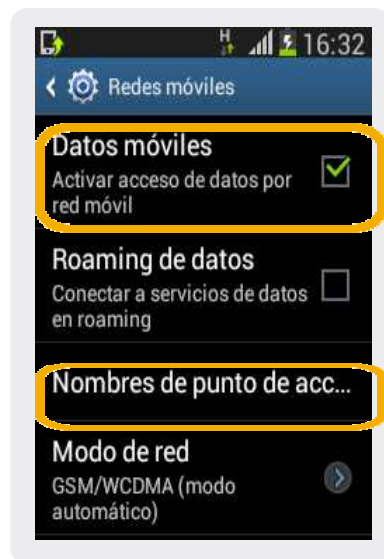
H 16:32

Redes móviles

Datos móviles
Activar acceso de datos por red móvil

Roaming de datos
Conectar a servicios de datos en roaming

Nombres de punto de acc...

Modo de red
GSM/WCDMA (modo automático)